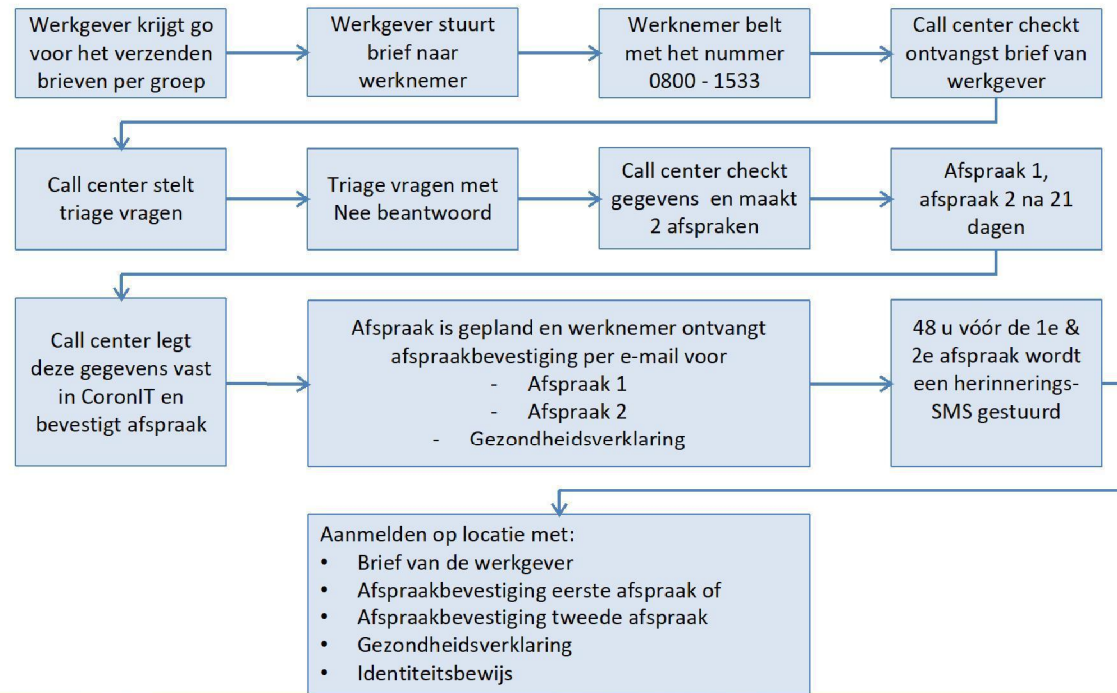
Werkgever krijgt go voor het verzenden brieven per groep

Werkgever stuurt brief naar werknemer

Werknemer belt met het nummer 0800 - 1533

Call center checkt ontvangst brief van werkgever

Call center stelt triage vragen

Triage vragen met Nee beantwoord

Call center checkt gegevens en maakt 2 afspraken

Afspraak 1, afspraak 2 na 21 dagen

Call center legt deze gegevens vast in CoronIT en bevestigt afspraak

Afspraak is gepland en werknemer ontvangt afspraakbevestiging per e-mail voor
- Afspraak 1
- Afspraak 2
- Gezondheidsverklaring

48 u vóór de 1e & 2e afspraak wordt een herinnerings-SMS gestuurd

Aanmelden op locatie met:
• Brief van de werkgever
• Afspraakbevestiging eerste afspraak of
• Afspraakbevestiging tweede afspraak
• Gezondheidsverklaring
• Identiteitsbewijs